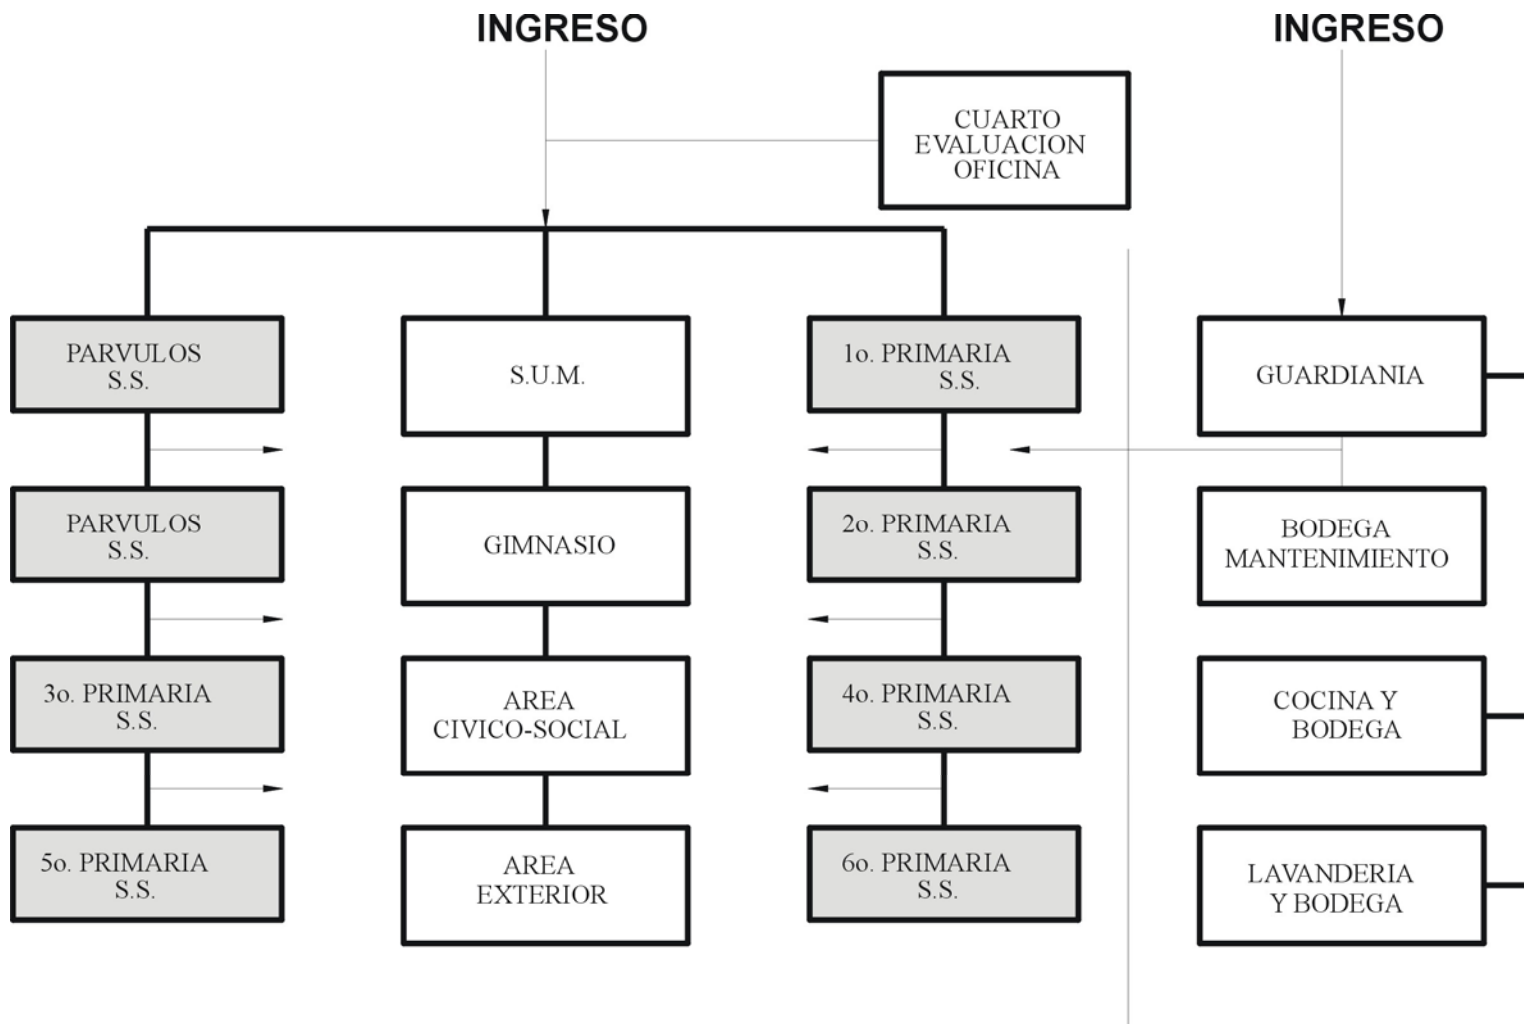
INGRESO

INGRESO

CUARTO EVALUACION OFICINA

PARVULOS S.S.

S.U.M.

1o. PRIMARIA S.S.

GUARDIANIA

PARVULOS S.S.

GIMNASIO

2o. PRIMARIA S.S.

BODEGA MANTENIMIENTO

3o. PRIMARIA S.S.

AREA CIVICO-SOCIAL

4o. PRIMARIA S.S.

COCINA Y BODEGA

5o. PRIMARIA S.S.

AREA EXTERIOR

6o. PRIMARIA S.S.

LAVANDERIA Y BODEGA